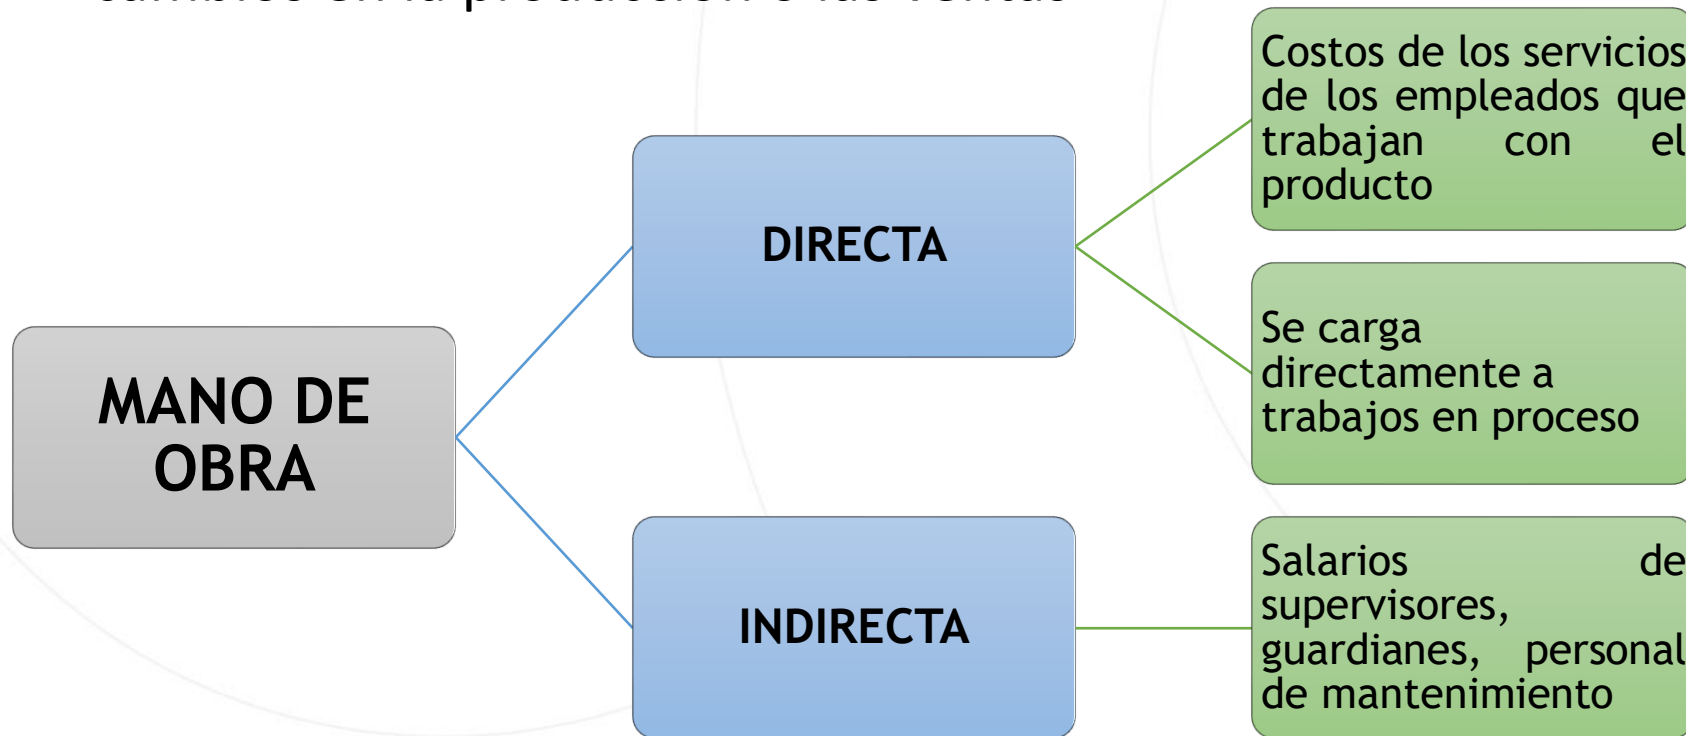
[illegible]

MANO DE OBRA

DIRECTA

INDIRECTA

Costos de los servicios de los empleados que trabajan con el producto

Se carga directamente a trabajos en proceso

Salarios de supervisores, guardianes, personal de mantenimiento